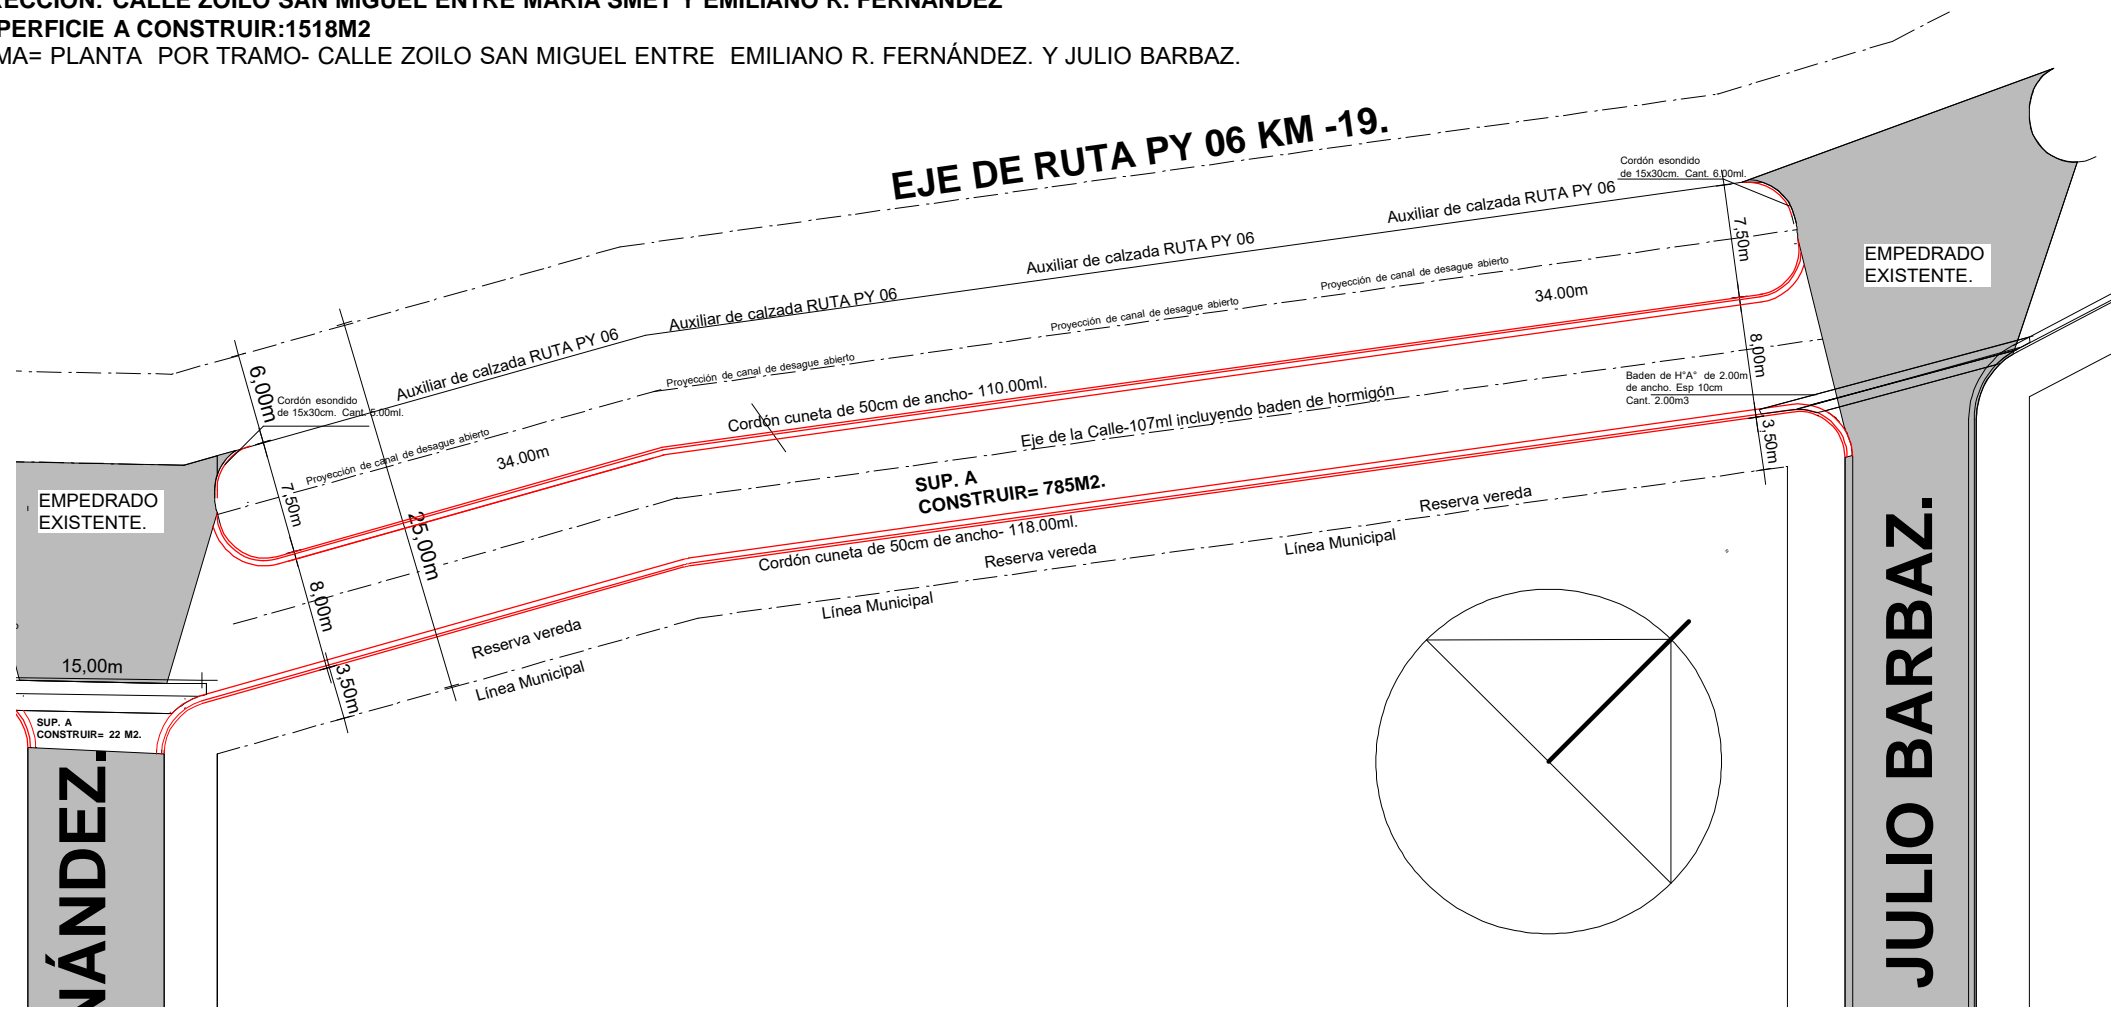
RECCIÓN: CALLE ZOILO SAN MIGUEL ENTRE MARIA SMET Y EMILIANO R. FERNÁNDEZ
PERFICIE A CONSTRUIR:1518M2
MA= PLANTA POR TRAMO- CALLE ZOILO SAN MIGUEL ENTRE EMILIANO R. FERNÁNDEZ. Y JULIO BARBAZ.

EJE DE RUTA PY 06 KM -19.

Cordón esondido de 15x30cm. Cant. 6.00ml.

Auxiliar de calzada RUTA PY 06

Auxiliar de calzada RUTA PY 06

Auxiliar de calzada RUTA PY 06

Auxiliar de calzada RUTA PY 06

7.50m

EMPEDRADO EXISTENTE.

Proyección de canal de desague abierto

Proyección de canal de desague abierto

Proyección de canal de desague abierto

34.00m

8.00m

Baden de H°A° de 2.00m de ancho. Esp 10cm Cant. 2.00m3

6,00m

Cordón esondido de 15x30cm. Cant. 6.00ml.

Cordón cuneta de 50cm de ancho- 110.00ml.

Eje de la Calle-107ml incluyendo baden de hormigón

3.50m

Proyección de canal de desague abierto

34.00m

SUP. A CONSTRUIR= 785M2.

EMPEDRADO EXISTENTE.

7,50m

25,00m

Reserva vereda

Cordón cuneta de 50cm de ancho- 118.00ml.

Reserva vereda

Línea Municipal

8,00m

Línea Municipal

Reserva vereda

15,00m

3,50m

Línea Municipal

SUP. A CONSTRUIR= 22 M2.

NÁNDEZ.

JULIO BARBAZ.